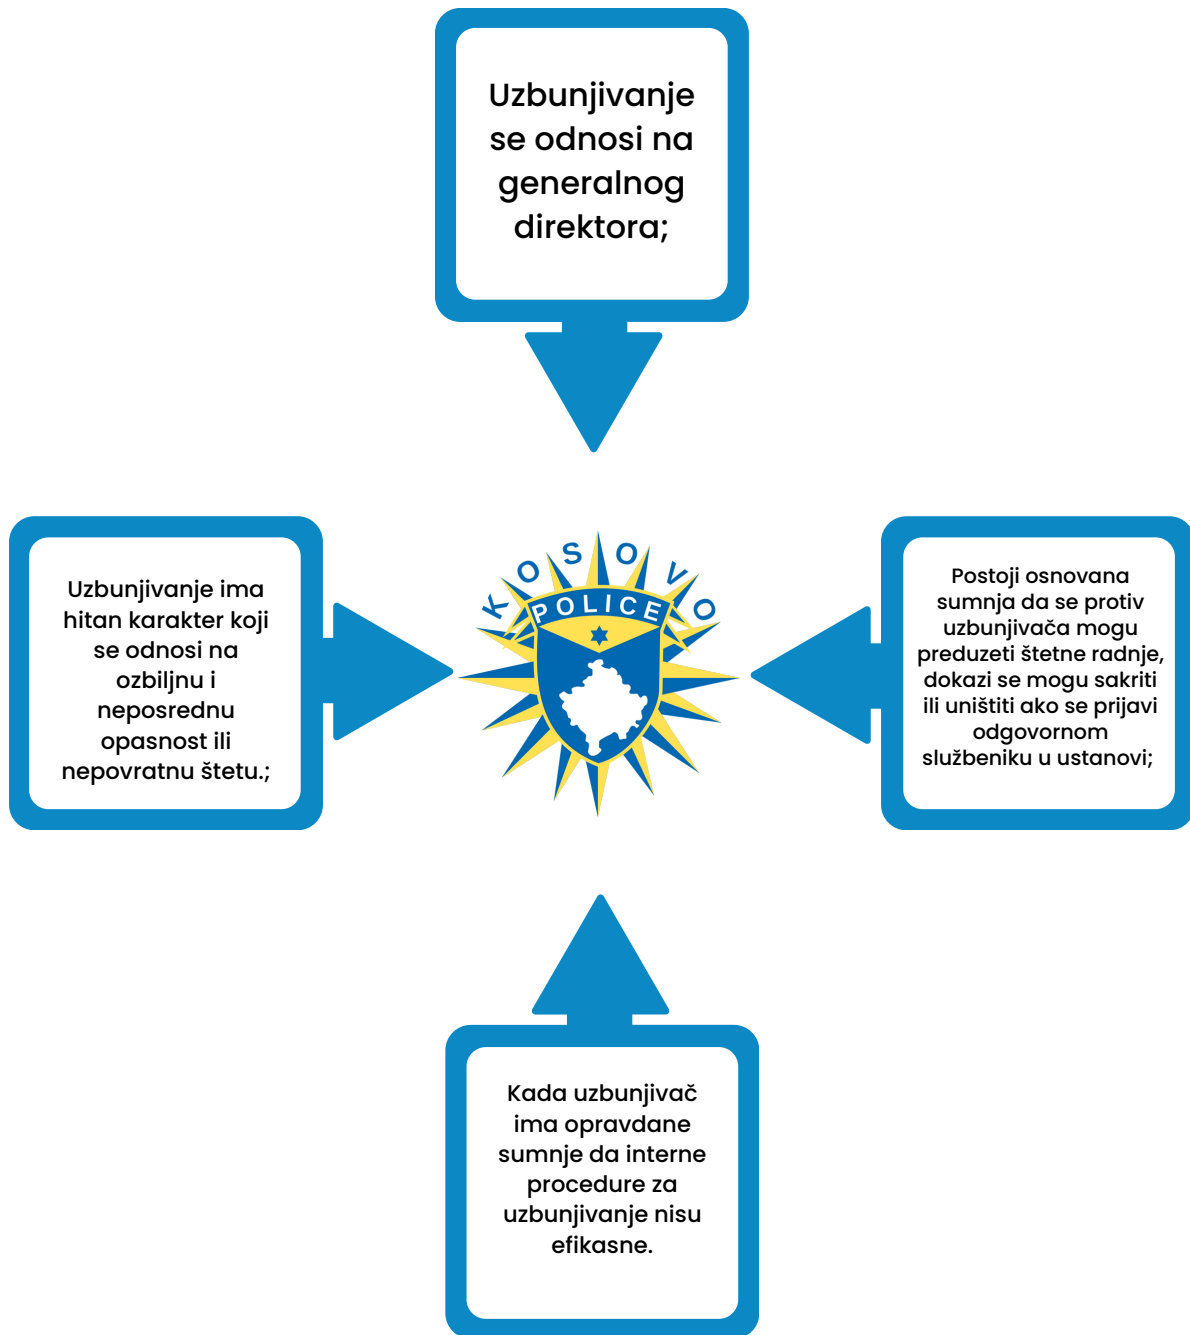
Uzbunjivanje se odnosi na generalnog direktora;

Uzbunjivanje ima hitan karakter koji se odnosi na ozbiljnu i neposrednu opasnost ili nepovratnu štetu.;

KOSOVO POLICE

Postoji osnovana sumnja da se protiv uzbunjivača mogu preduzeti štetne radnje, dokazi se mogu sakriti ili uništiti ako se prijavi odgovornom službeniku u ustanovi;

Kada uzbunjivač ima opravdane sumnje da interne procedure za uzbunjivanje nisu efikasne.